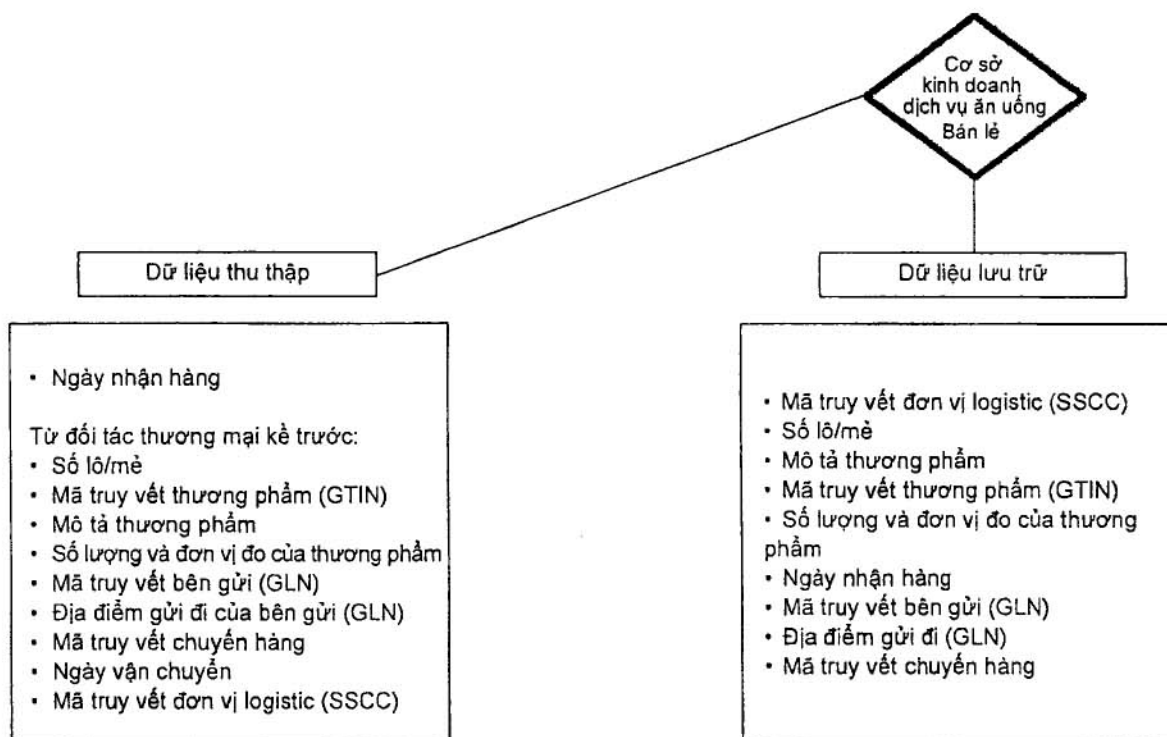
Cơ sở kinh doanh dịch vụ ăn uống Bán lẻ

Dữ liệu thu thập

Dữ liệu lưu trữ

• Ngày nhận hàng

Từ đối tác thương mại kề trước:
• Số lô/mẻ
• Mã truy vết thương phẩm (GTIN)
• Mô tả thương phẩm
• Số lượng và đơn vị đo của thương phẩm
• Mã truy vết bên gửi (GLN)
• Địa điểm gửi đi của bên gửi (GLN)
• Mã truy vết chuyến hàng
• Ngày vận chuyển
• Mã truy vết đơn vị logistic (SSCC)

• Mã truy vết đơn vị logistic (SSCC)
• Số lô/mẻ
• Mô tả thương phẩm
• Mã truy vết thương phẩm (GTIN)
• Số lượng và đơn vị đo của thương phẩm
• Ngày nhận hàng
• Mã truy vết bên gửi (GLN)
• Địa điểm gửi đi (GLN)
• Mã truy vết chuyến hàng